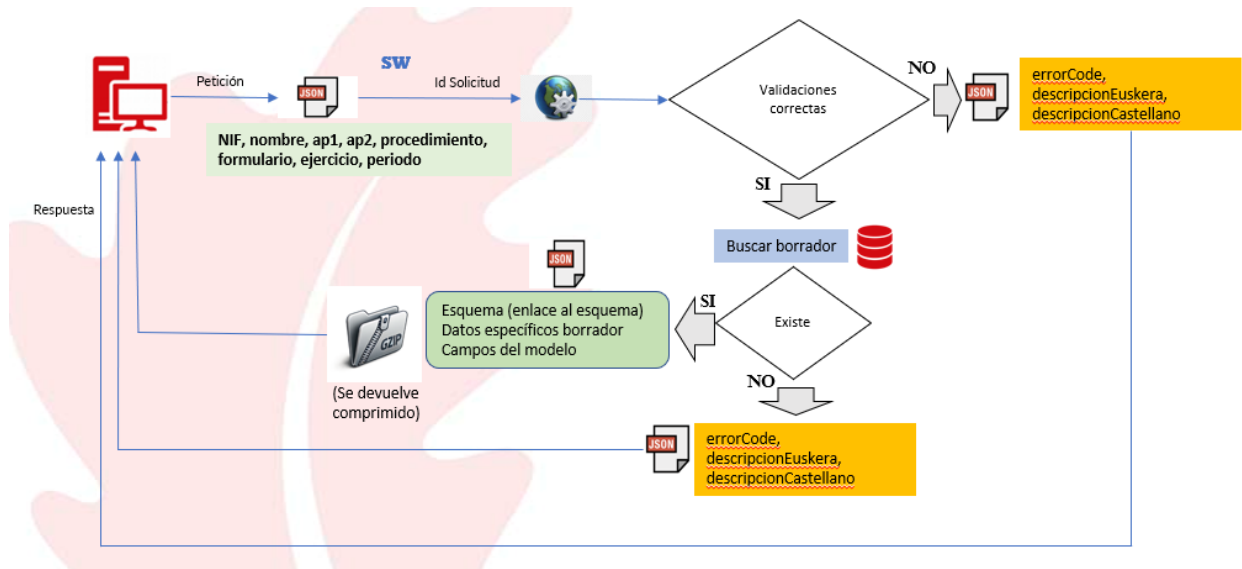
Petición

JSON

SW

Id Solicitud

Validaciones correctas

NO

JSON

errorCode, descripcionEuskera, descripcionCastellano

NIF, nombre, ap1, ap2, procedimiento, formulario, ejercicio, periodo

Respuesta

SI

Buscar borrador

JSON

SI

Esquema (enlace al esquema)
Datos específicos borrador
Campos del modelo

Existe

GZIP

(Se devuelve comprimido)

NO

JSON

errorCode, descripcionEuskera, descripcionCastellano